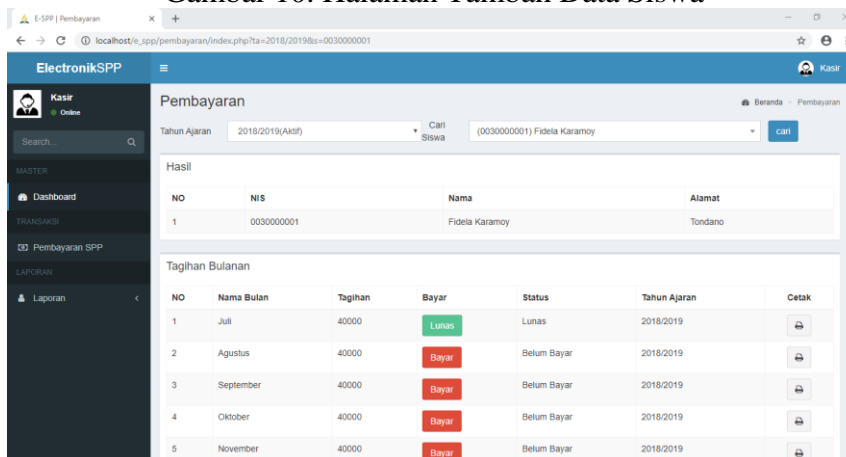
Gambar 10. Halaman Tambah Data Siswa

E-SPP | Pembayaran × +

localhost/e_spp/pembayaran/index.php?ta=2018/2019&s=0030000001

ElectronikSPP

Kasir

Kasir
Online

Search...

MASTER

Dashboard

TRANSAKSI

Pembayaran SPP

LAPORAN

Laporan

Pembayaran

Beranda > Pembayaran

Tahun Ajaran 2018/2019(Aktif) Cari Siswa (0030000001) Fidela Karamoy cari

Hasil

| NO | NIS | Nama | Alamat |
|---|---|---|---|
| 1 | 0030000001 | Fidela Karamoy | Tondano |

Tagihan Bulanan

| NO | Nama Bulan | Tagihan | Bayar | Status | Tahun Ajaran | Cetak |
|---|---|---|---|---|---|---|
| 1 | Juli | 40000 | Lunas | Lunas | 2018/2019 | |
| 2 | Agustus | 40000 | Bayar | Belum Bayar | 2018/2019 | |
| 3 | September | 40000 | Bayar | Belum Bayar | 2018/2019 | |
| 4 | Oktober | 40000 | Bayar | Belum Bayar | 2018/2019 | |
| 5 | November | 40000 | Bayar | Belum Bayar | 2018/2019 | |